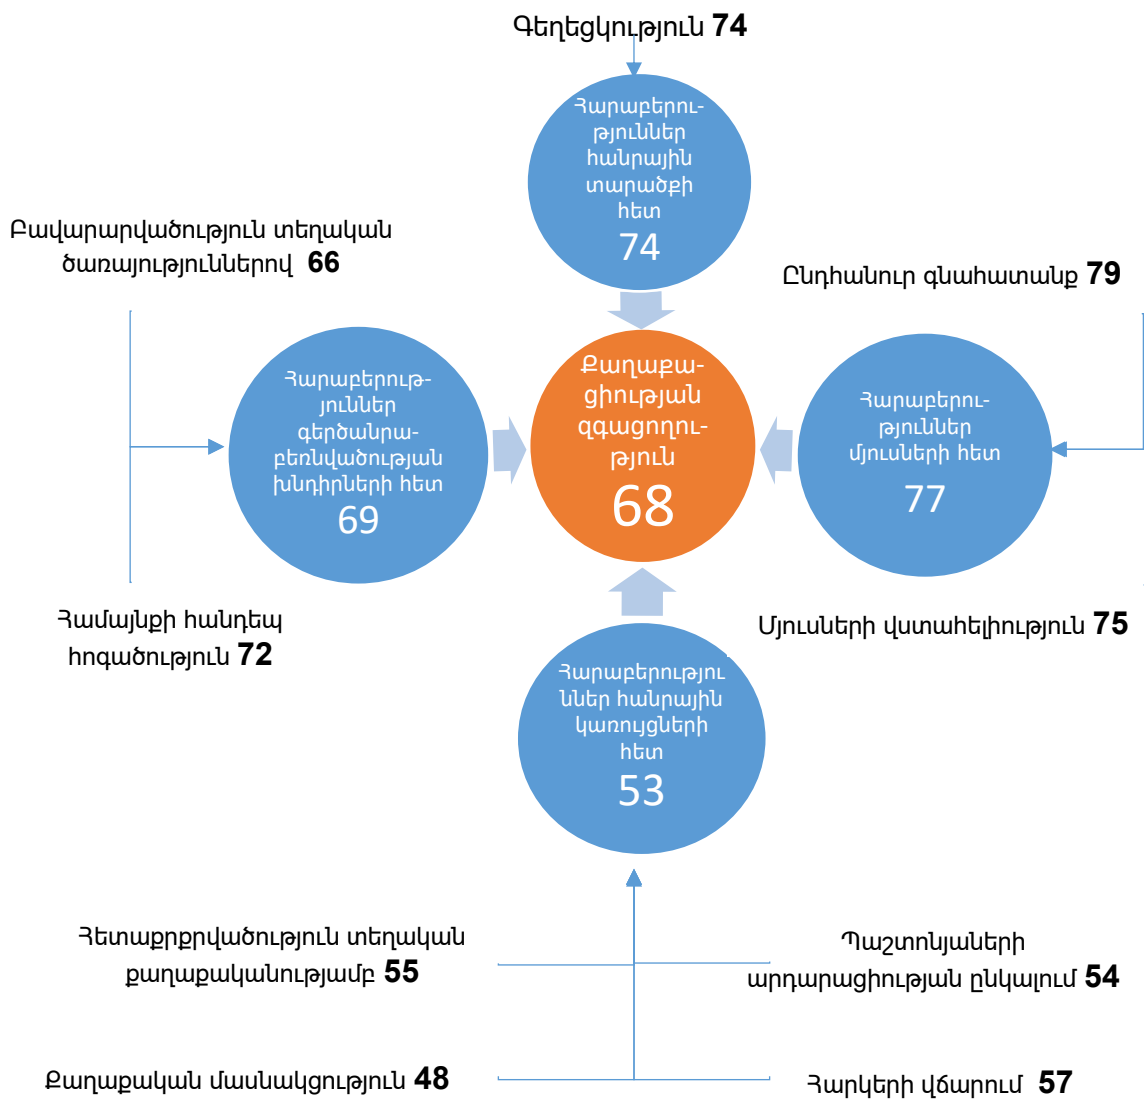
Գեղեցկություն **74**

Հարաբերություններ հանրային տարածքի հետ
74

Բավարարվածություն տեղական ծառայություններով **66**

Ընդհանուր գնահատանք **79**

Հարաբերություններ գերծանրաբեռնվածության խնդիրների հետ
69

Քաղաքացիության զգացողություն
68

Հարաբերություններ մյուսների հետ
77

Համայնքի հանդեպ հոգածություն **72**

Մյուսների վստահելիություն **75**

Հարաբերություններ հանրային կառույցների հետ
53

Հետաքրքրվածություն տեղական քաղաքականությամբ **55**

Պաշտոնյաների արդարացիության ընկալում **54**

Քաղաքական մասնակցություն **48**

Հարկերի վճարում **57**